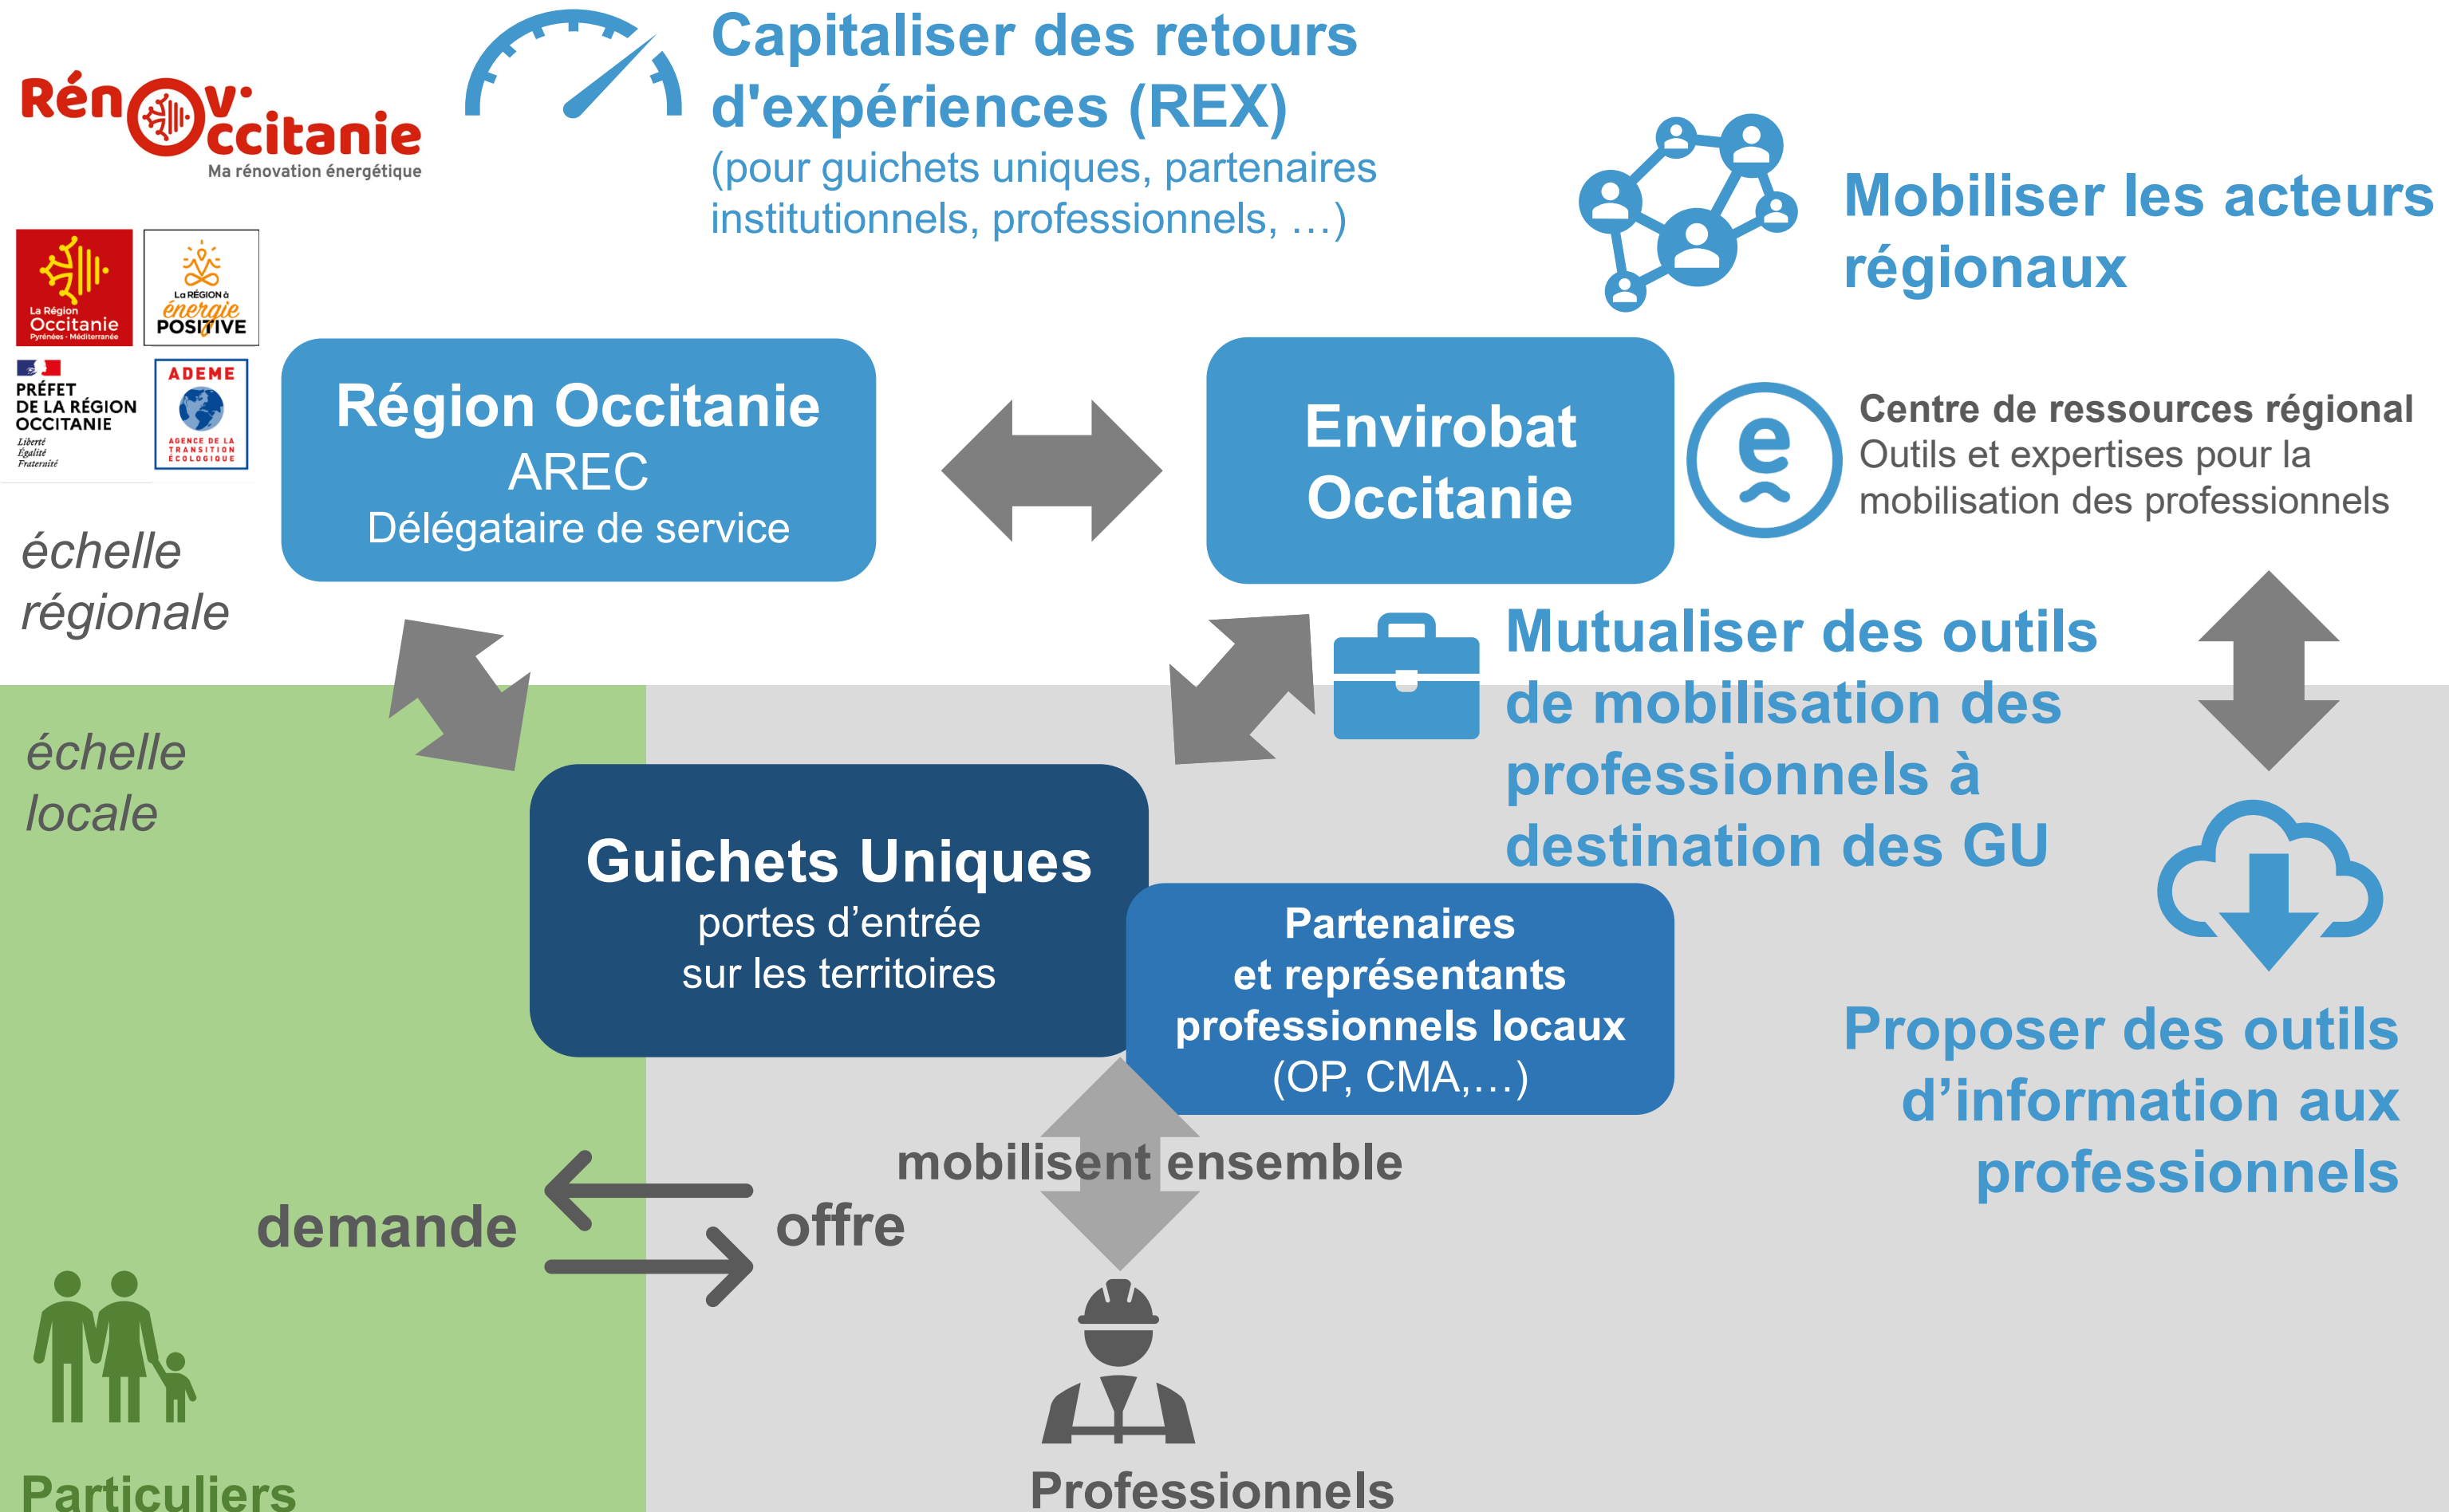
Rénov'Occitanie
Ma rénovation énergétique

La Région Occitanie Pyrénées · Méditerranée

La RÉGION à énergie POSITIVE

PRÉFET DE LA RÉGION OCCITANIE
Liberté Égalité Fraternité

ADEME
AGENCE DE LA TRANSITION ÉCOLOGIQUE

Capitaliser des retours d'expériences (REX)
(pour guichets uniques, partenaires institutionnels, professionnels, …)

Mobiliser les acteurs régionaux

échelle régionale

Région Occitanie
AREC
Délégataire de service

Envirobat Occitanie

Centre de ressources régional
Outils et expertises pour la mobilisation des professionnels

Mutualiser des outils de mobilisation des professionnels à destination des GU

échelle locale

Guichets Uniques
portes d'entrée sur les territoires

Partenaires et représentants professionnels locaux
(OP, CMA,…)

Proposer des outils d'information aux professionnels

mobilisent ensemble

demande

offre

Particuliers

Professionnels